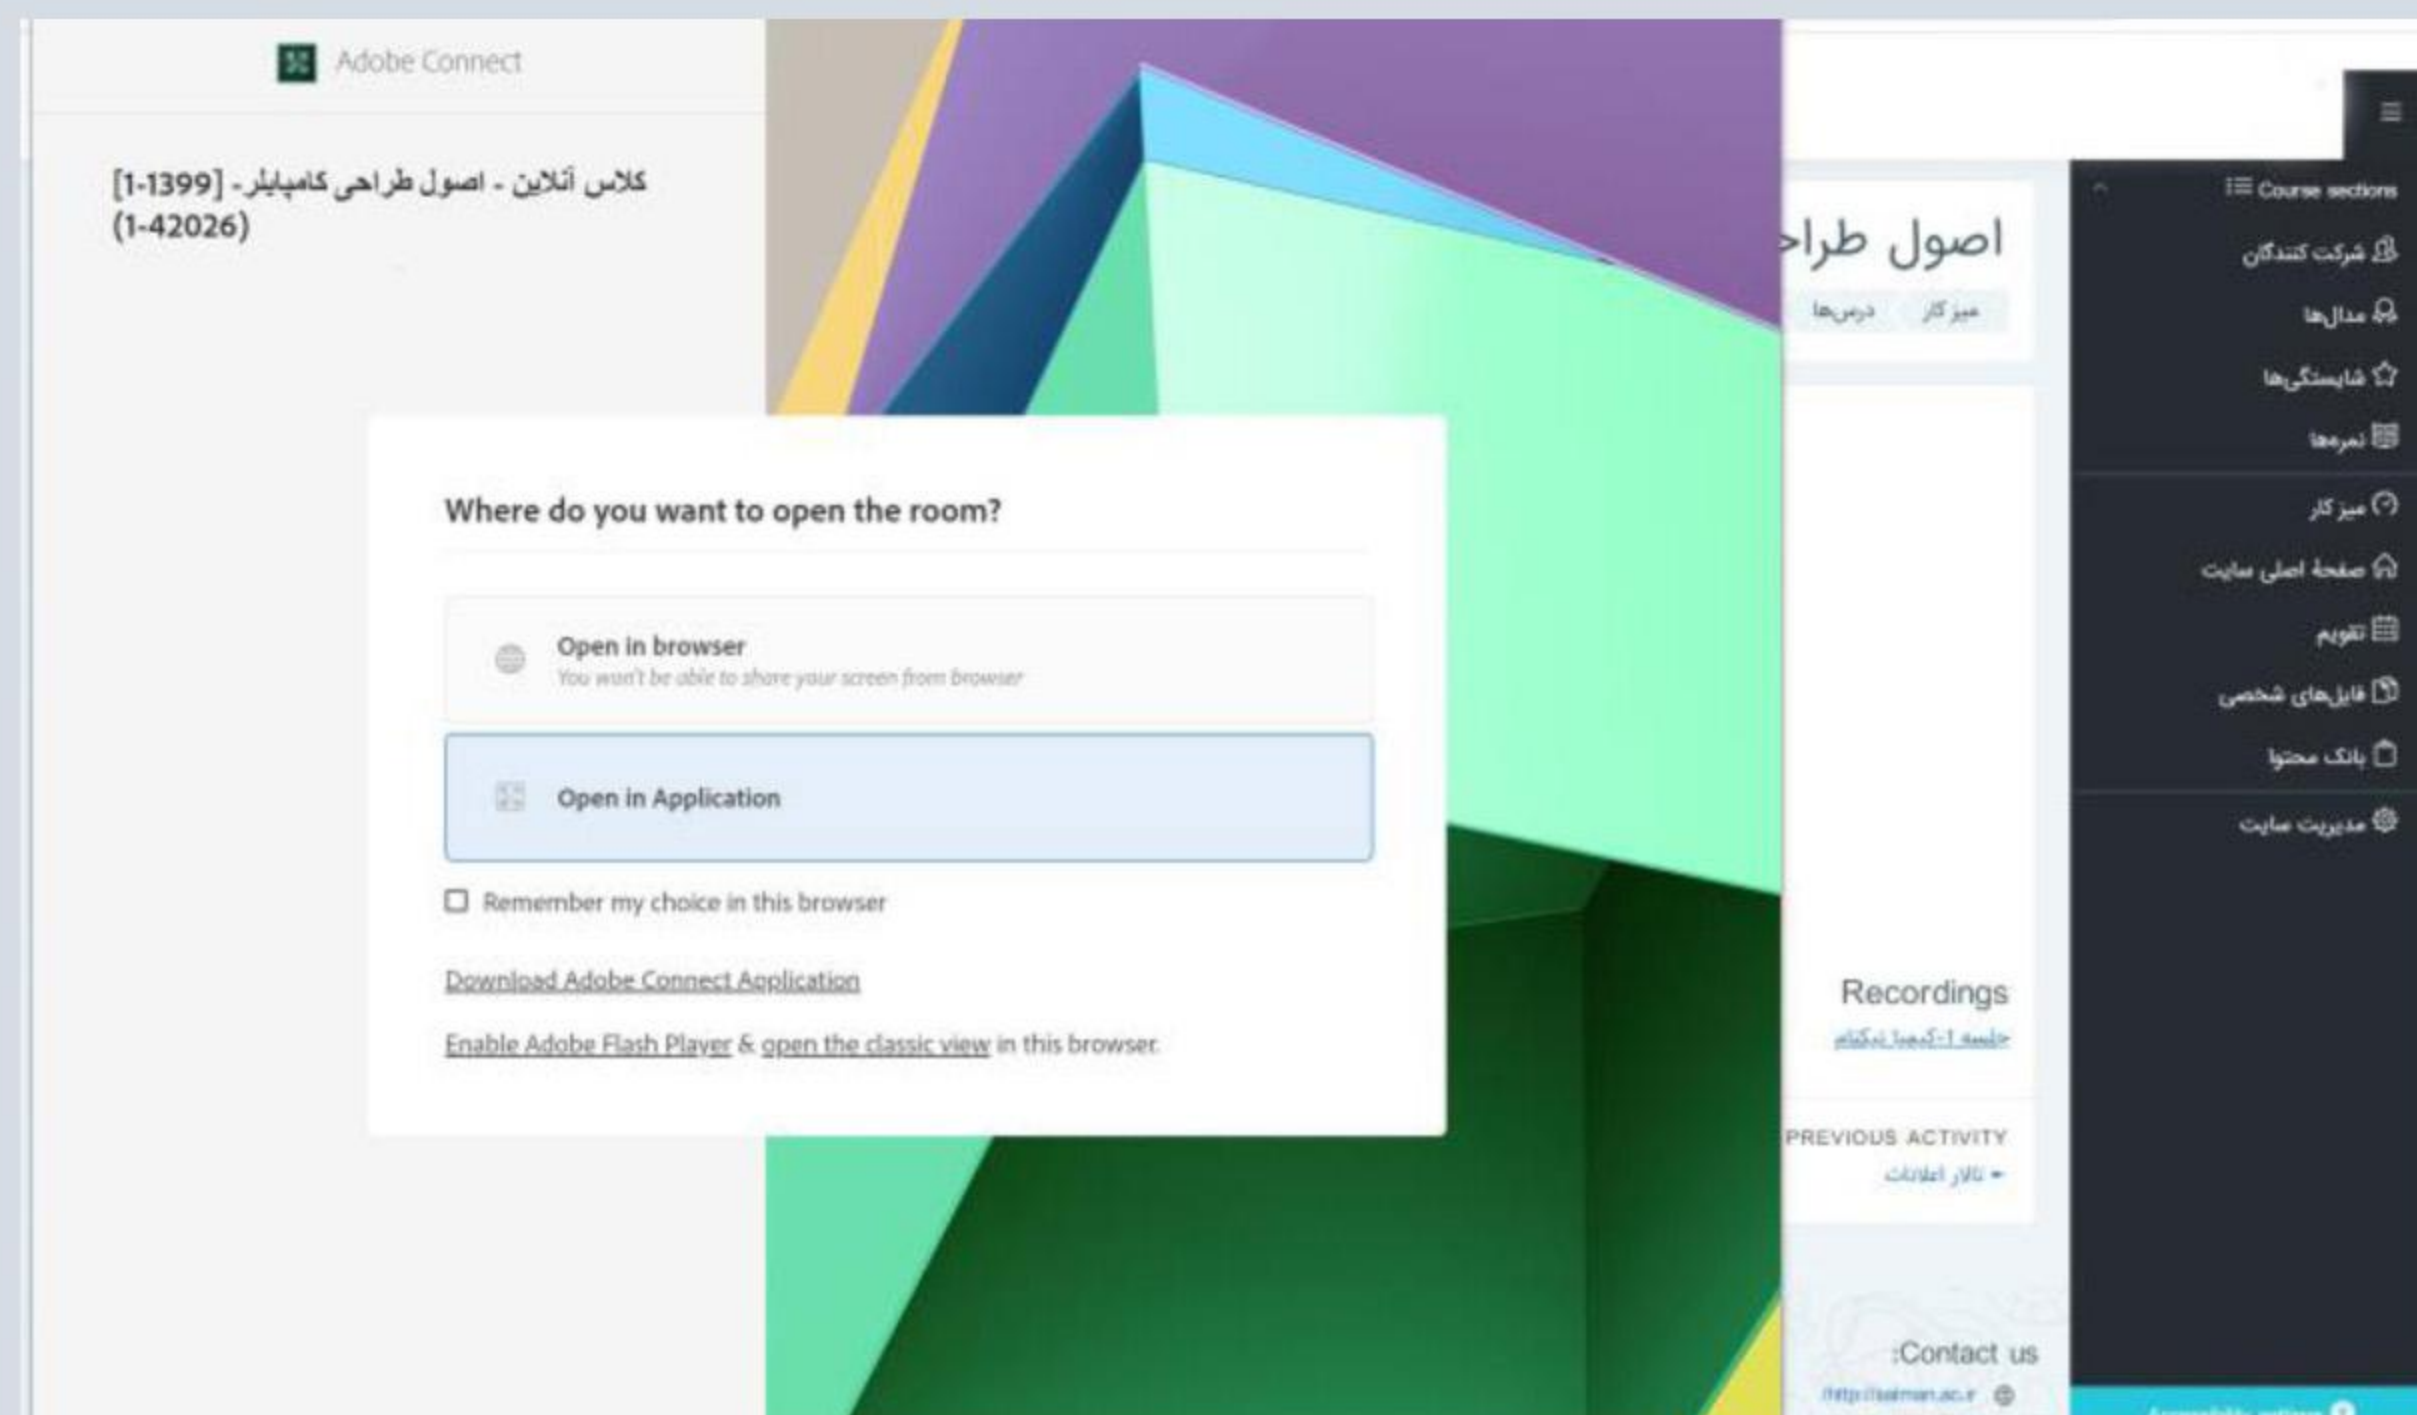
Adobe Connect

کلاس آنلاین - اصول طراحی کامپایلر- [1-1399] (1-42026)

Where do you want to open the room?

Open in browser
You won't be able to share your screen from browser

Open in Application

Remember my choice in this browser

Download Adobe Connect Application

Enable Adobe Flash Player & open the classic view in this browser.

اصول طراح

میز کار درس‌ها

Recordings

جلسه 1-کامپایلر

PREVIOUS ACTIVITY

تالار اعلانات

:Contact us

http://salman.ac.ir

Course sections

شرکت کنندگان

مدال‌ها

شایستگی‌ها

نمره‌ها

میز کار

صفحهٔ اصلی سایت

تقویم

فایل‌های شخصی

بانک محتوا

مدیریت سایت

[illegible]